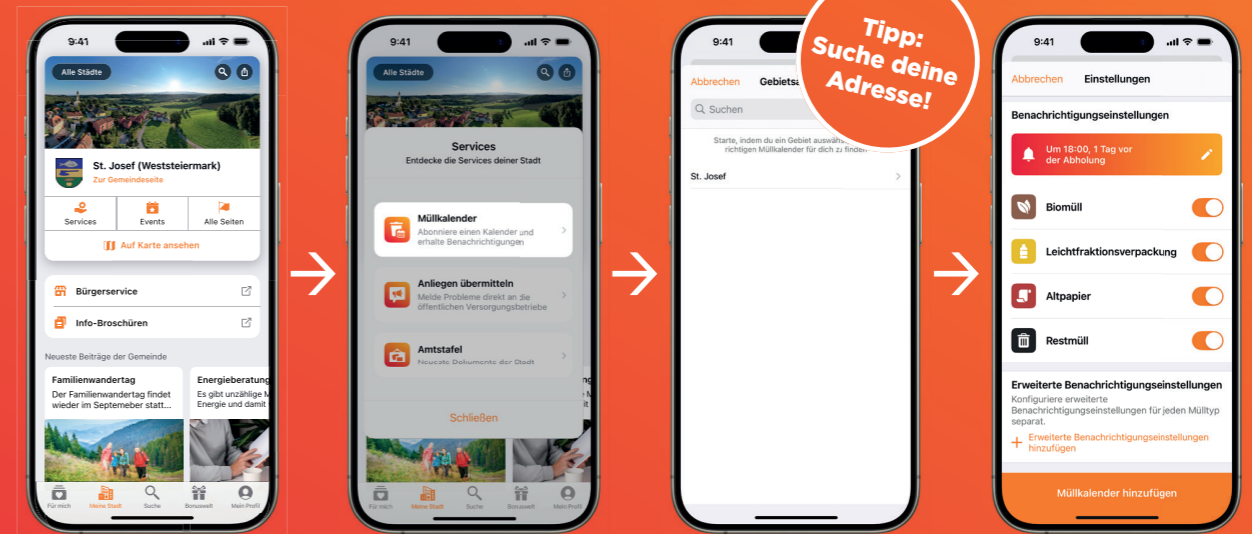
9:41

Alle Städte

St. Josef (Weststeiermark)
Zur Gemeindeseite

Services
Events
Alle Seiten

Auf Karte ansehen

Bürgerservice

Info-Broschüren

Neueste Beiträge der Gemeinde

Familienwandertag
Der Familienwandertag findet wieder im Septmeber statt...

Energieberatung
Es gibt unzählige M Energie und damit

Für mich
Meine Stadt
Suche
Bonuswelt
Mein Profil

9:41

Alle Städte

Services
Entdecke die Services deiner Stadt

Müllkalender
Abonniere einen Kalender und erhalte Benachrichtigungen

Anliegen übermitteln
Melde Probleme direkt an die öffentlichen Versorgungsbetriebe

Amtstafel
Neueste Dokumente der Stadt

Schließen

Für mich
Meine Stadt
Suche
Bonuswelt
Mein Profil

9:41

Abbrechen
Gebietsa

Suchen

Starte, indem du ein Gebiet auswä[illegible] richtigen Müllkalender für dich zu finden

St. Josef

Tipp: Suche deine Adresse!

9:41

Abbrechen
Einstellungen

Benachrichtigungseinstellungen

Um 18:00, 1 Tag vor der Abholung

Biomüll

Leichtfraktionsverpackung

Altpapier

Restmüll

Erweiterte Benachrichtigungseinstellungen
Konfiguriere erweiterte Benachrichtigungseinstellungen für jeden Mülltyp separat.

Erweiterte Benachrichtigungseinstellungen hinzufügen

Müllkalender hinzufügen